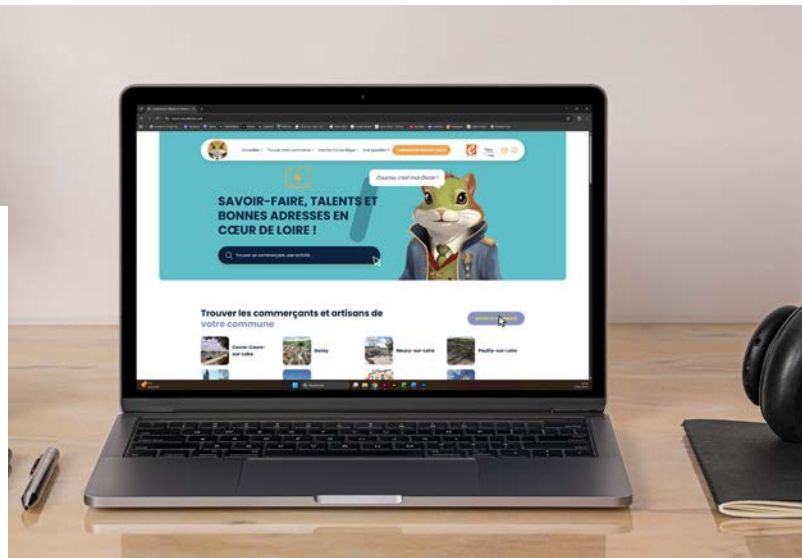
Coucou, c'est moi Oscar !

SAVOIR-FAIRE, TALENTS ET BONNES ADRESSES EN CŒUR DE LOIRE !

Trouver un commerçant, par activité...

Trouver les commerçants et artisans de votre commune

Cosne-Cours-sur-Loire

Donzy

Neuvy-sur-Loire

Pouilly-sur-Loire